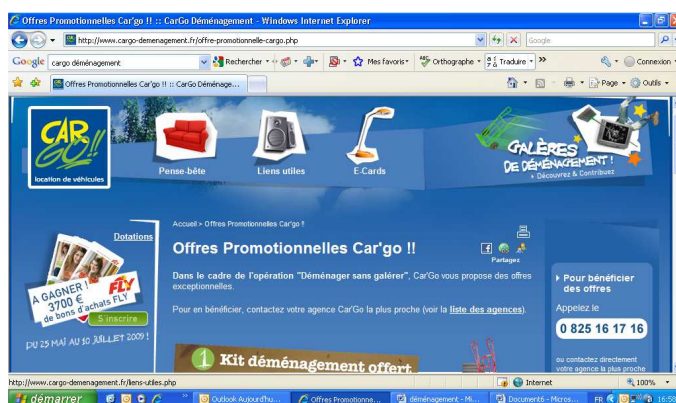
Offres Promotionnelles Car'go !! :: CarGo Déménagement - Windows Internet Explorer

http://www.cargo-demenagement.fr/offre-promotionnelle-cargo.php

Google

Google cargo déménagement

Rechercher

Mes favoris

Orthographe

Traduire

Connexion

Offres Promotionnelles Car'go !! :: CarGo Déménage...

Page

Outils

CAR GO!!
location de véhicules

Pense-bête

Liens utiles

E-Cards

GALÈRES DE DÉMÉNAGEMENT !
> Découvrez & Contribuez

Dotations

A GAGNER ! 3700 € de bons d'achats FLY

S'inscrire

DU 25 MAI AU 10 JUILLET 2009 !

Accueil > Offres Promotionnelles Car'go !!

Offres Promotionnelles Car'go !!

Partagez

Dans le cadre de l'opération "Déménager sans galérer", Car'Go vous propose des offres exceptionnelles.

Pour en bénéficier, contactez votre agence Car'Go la plus proche (voir la liste des agences).

Pour bénéficier des offres

Appelez le

0 825 16 17 16

ou contactez directement votre agence la plus proche

1 Kit déménagement offert

http://www.cargo-demenagement.fr/liens-utiles.php

Internet

100%

démarrer

Outlook Aujourd'hu...

Offres Promotionne...

déménagement - Mi...

Document6 - Micros...

FR

16:58